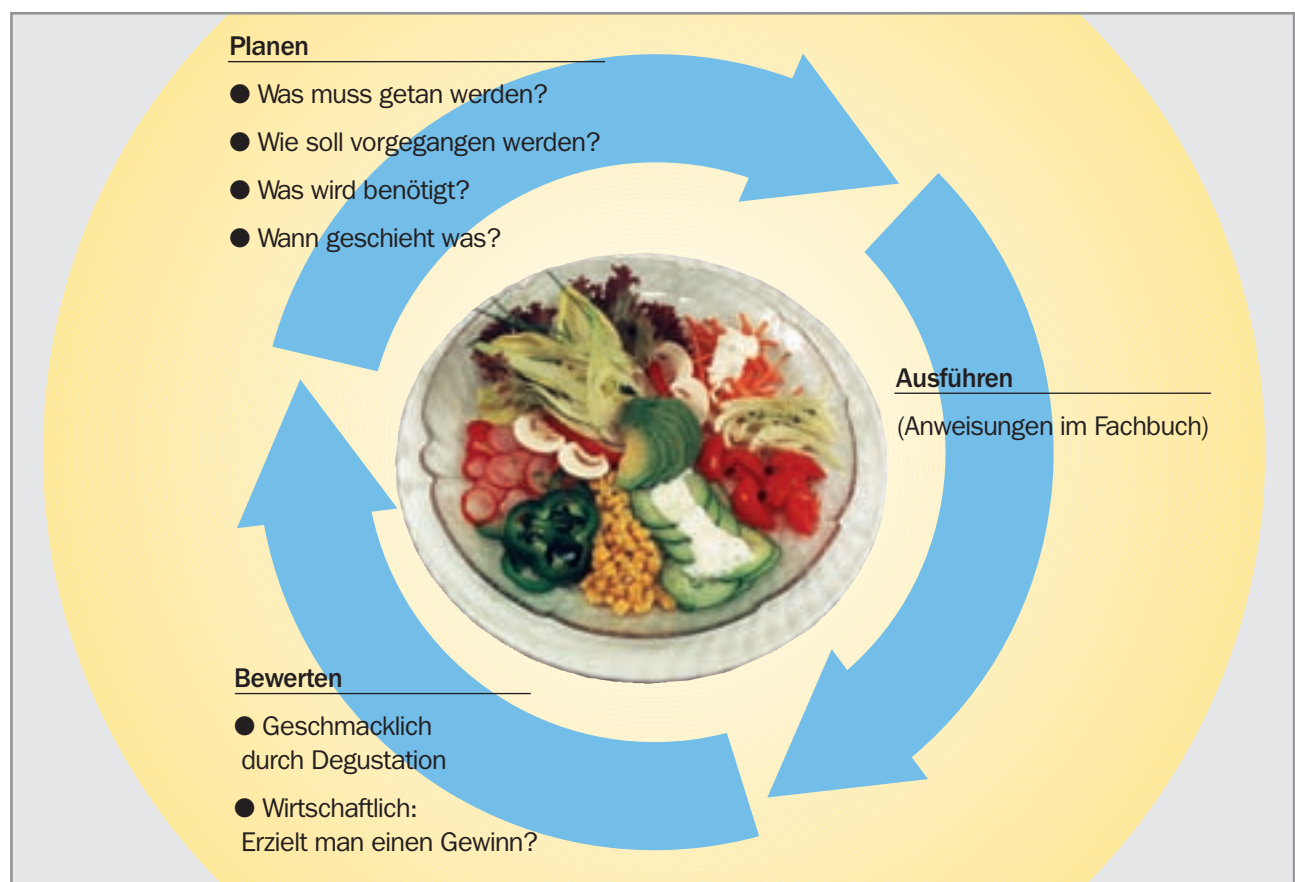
Planen

● Was muss getan werden?

● Wie soll vorgegangen werden?

● Was wird benötigt?

● Wann geschieht was?

Ausführen

(Anweisungen im Fachbuch)

Bewerten

● Geschmacklich durch Degustation

● Wirtschaftlich: Erzielt man einen Gewinn?